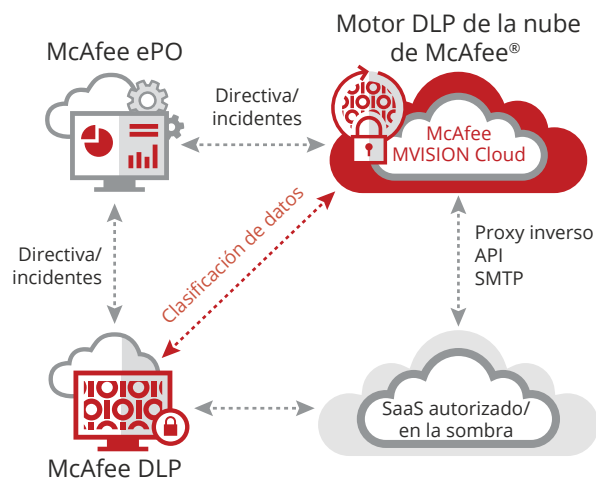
Motor DLP de la nube de McAfee®

McAfee ePO

Directiva/ incidentes

McAfee MVISION Cloud

Directiva/ incidentes

Clasificación de datos

Proxy inverso
API
SMTP

SaaS autorizado/ en la sombra

McAfee DLP